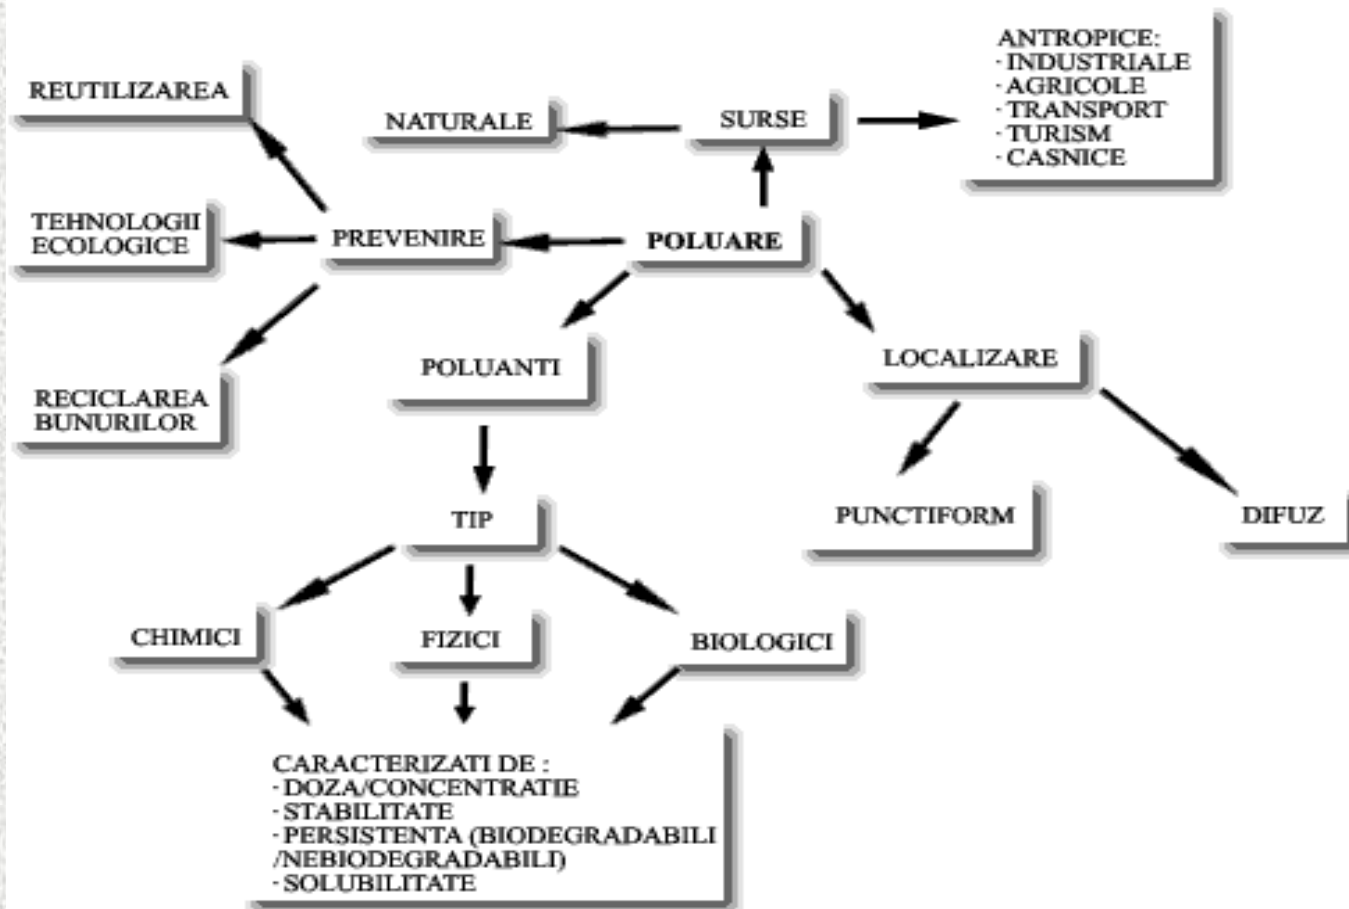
REUTILIZAREA

NATURALE

SURSE

ANTROPICE:
· INDUSTRIALE
· AGRICOLE
· TRANSPORT
· TURISM
· CASNICE

TEHNOLOGII ECOLOGICE

PREVENIRE

POLUARE

RECICLAREA BUNURILOR

POLUANTI

LOCALIZARE

TIP

PUNCTIFORM

DIFUZ

CHIMICI

FIZICI

BIOLOGICI

CARACTERIZATI DE :
· DOZA/CONCENTRATIE
· STABILITATE
· PERSISTENTA (BIODEGRADABILI /NEBIODEGRADABILI)
· SOLUBILITATE